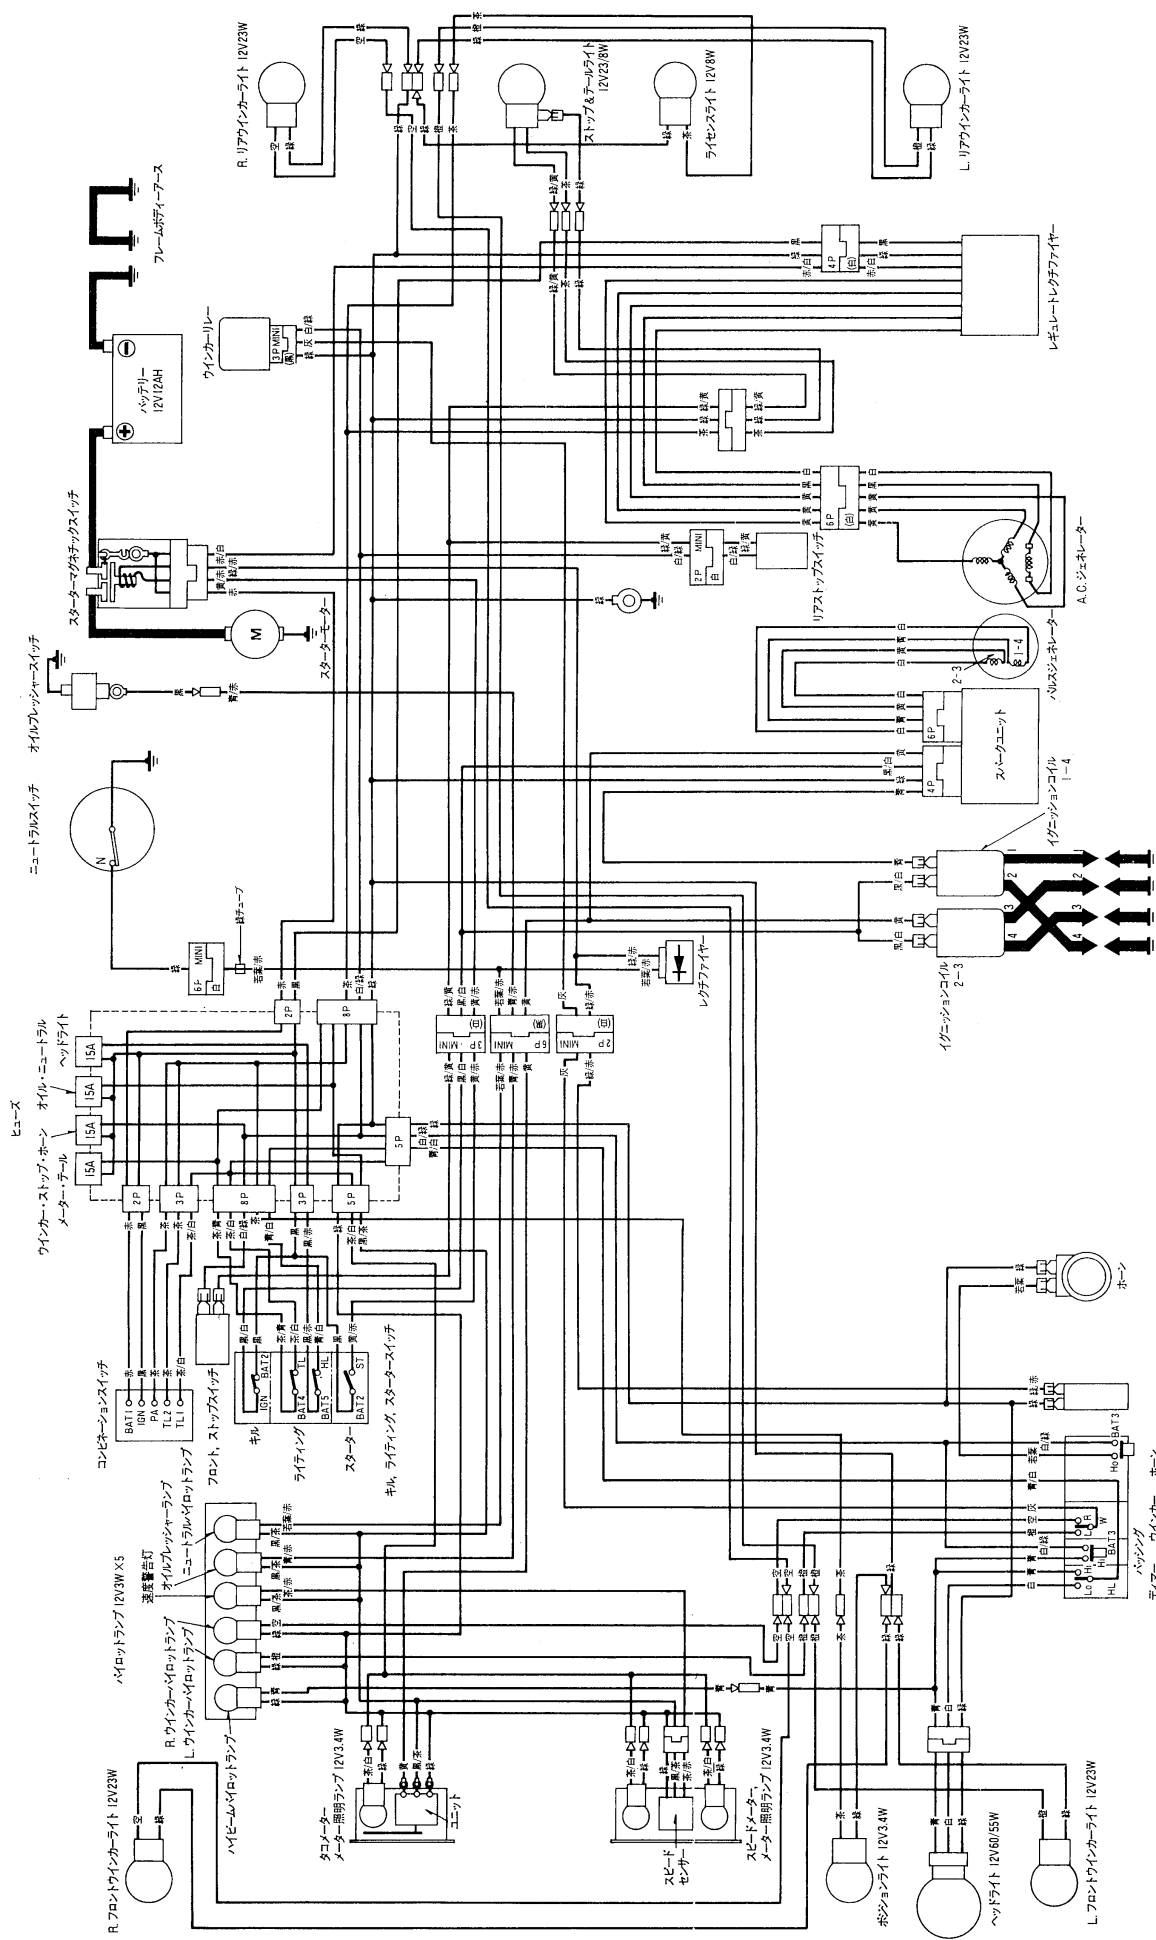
R. リアウインカーライト 12V23W
ストップ＆テールライト 12V23/8W
ライセンスライト 12V8W
L. リアウインカーライト 12V23W
フレームボディーアース
レギュレートレクチファイヤー
ウインカーリレー
バッテリー 12V12AH
スターターマグネチックスイッチ
スターターモーター
リアストップスイッチ
A.C.ジェネレーター
オイルプレッシャースイッチ
パルスジェネレーター
スパークユニット
ニュートラルスイッチ
イグニッションコイル 1−4
イグニッションコイル 2−3
レクチファイヤー
ヒューズ
ヘッドライト
オイル・ニュートラル
ウインカー・ストップ・ホーン メーター・テール
15A
15A
15A
15A
2P
3P
8P
2P
5P
2P
8P
5P
3P MINI
6P MINI
2P MINI
6P MINI
4P
6P
緑チューブ
コンビネーションスイッチ
BAT1
IGN
PA
TL2
TL1
キル
フロント、ストップスイッチ
ライティング
スターター
キル、ライティング、スタータースイッチ
IGN
BAT2
BAT4
TL
BAT5
HL
BAT2
ST
ホーン
BAT3
Ho
R
W
L
HL
BAT3
Lo
HL
パッシング
ディマー
ウインカー
ホーン
パイロットランプ 12V3W ×5
速度警告灯
オイルプレッシャーランプ
ニュートラルパイロットランプ
R. ウインカーパイロットランプ
L. ウインカーパイロットランプ
ハイビームパイロットランプ
R. フロントウインカーライト 12V23W
タコメーター メーター照明ランプ 12V3.4W
ユニット
スピードセンサー
スピードメーター メーター照明ランプ 12V3.4W
ポジションライト 12V3.4W
ヘッドライト 12V60/55W
L. フロントウインカーライト 12V23W
M
N
1
2
3
4